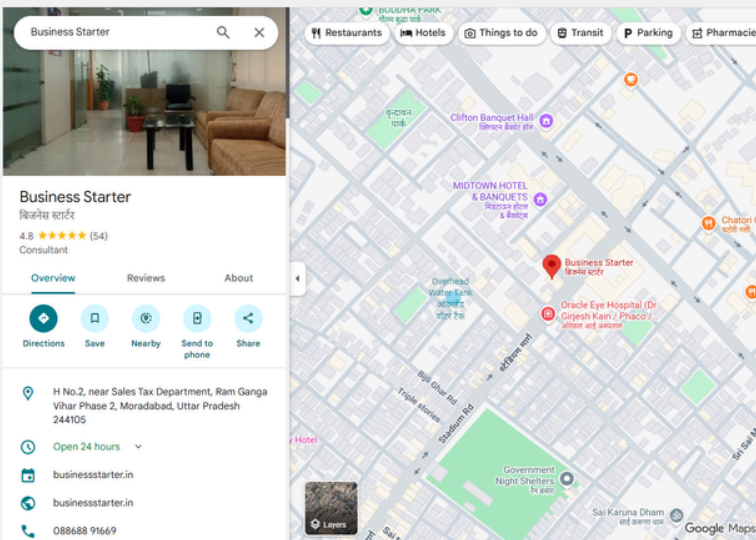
Business Starter

Business Starter
बिज़नेस स्टार्टर
4.8 ★★★★★ (54)
Consultant

Overview
Reviews
About

Directions
Save
Nearby
Send to phone
Share

H No.2, near Sales Tax Department, Ram Ganga Vihar Phase 2, Moradabad, Uttar Pradesh 244105

Open 24 hours

businessstarter.in

businessstarter.in

088688 91669

Restaurants
Hotels
Things to do
Transit
Parking
Pharmacie

BUDDHA PARK
गौतम बुद्ध पार्क
वृन्दावन पार्क
Clifton Banquet Hall
क्लिफ्टन बैंक्वेट हॉल
MIDTOWN HOTEL & BANQUETS
मिडटाउन होटल & बैंक्वेट्स
Chatori G
चटोरी गली
Business Starter
बिज़नेस स्टार्टर
Overhead Water Tank
ओवरहेड वॉटर टैंक
Oracle Eye Hospital (Dr Girjesh Kain / Phaco /...
ओरेकल आई अस्पताल
स्टेडियम मार्ग
Bijli Ghar Rd
Triple stories
Stadium Rd
Hotel
Government Night Shelters
रैन बसेरा
Sai Karuna Dham
साईं करुणा धाम
Layers
Google Maps